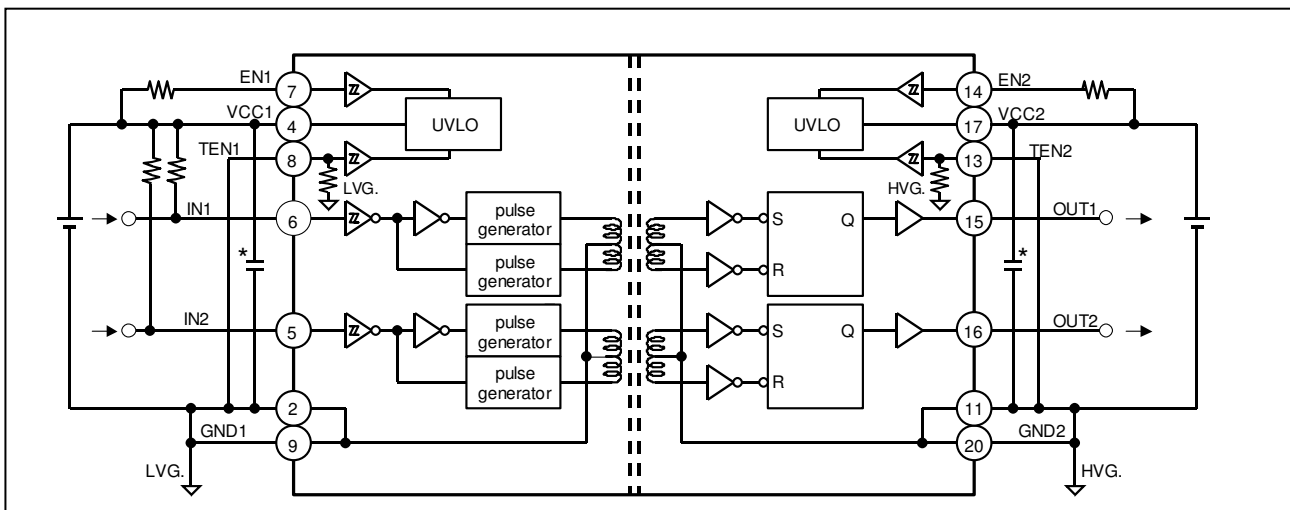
EN1
7
VCC1
4
UVLO
TEN1
8
LVG.
IN1
6
pulse generator
pulse generator
*
IN2
5
pulse generator
pulse generator
2
GND1
9
LVG.

EN2
14
VCC2
UVLO
17
13
TEN2
HVG.
S
Q
15
OUT1
R
*
S
Q
16
OUT2
R
11
GND2
20
HVG.